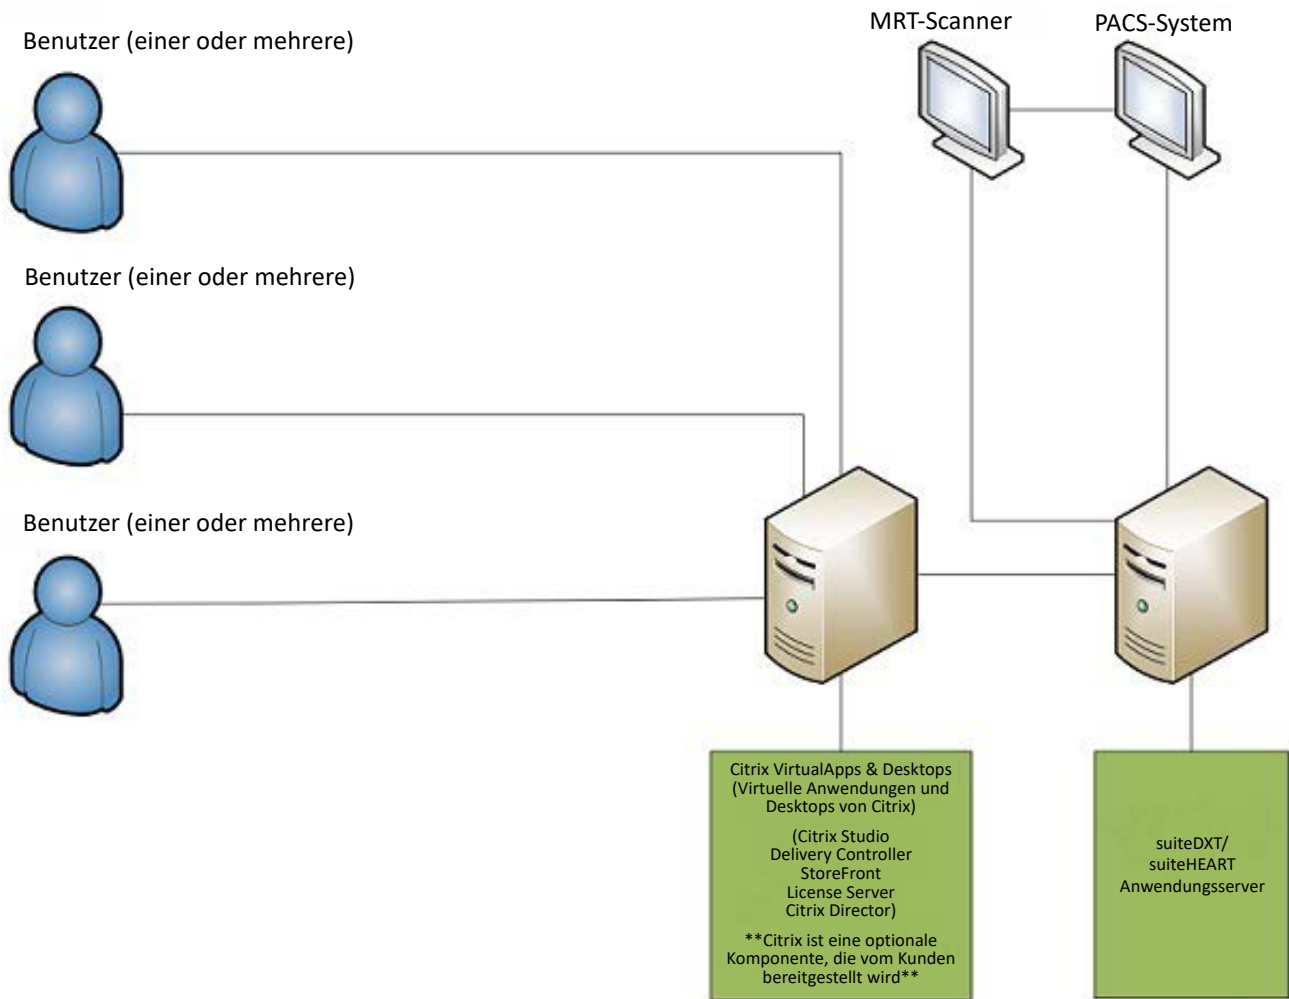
Benutzer (einer oder mehrere)

MRT-Scanner

PACS-System

Benutzer (einer oder mehrere)

Benutzer (einer oder mehrere)

Citrix VirtualApps & Desktops (Virtuelle Anwendungen und Desktops von Citrix)

(Citrix Studio
Delivery Controller
StoreFront
License Server
Citrix Director)

**Citrix ist eine optionale Komponente, die vom Kunden bereitgestellt wird**

suiteDXT/
suiteHEART
Anwendungsserver